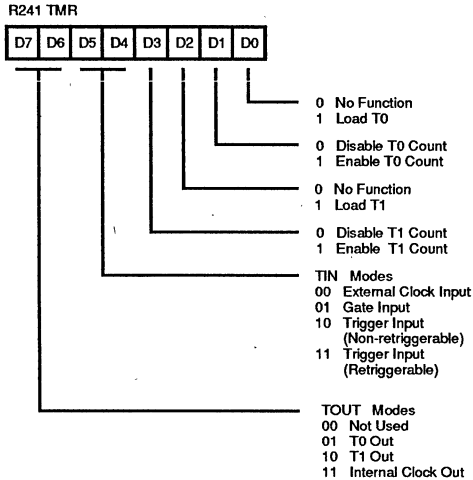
R241 TMR

D7 D6 D5 D4 D3 D2 D1 D0

0 No Function
1 Load T0

0 Disable T0 Count
1 Enable T0 Count

0 No Function
1 Load T1

0 Disable T1 Count
1 Enable T1 Count

TIN Modes
00 External Clock Input
01 Gate Input
10 Trigger Input (Non-retriggerable)
11 Trigger Input (Retriggerable)

TOUT Modes
00 Not Used
01 T0 Out
10 T1 Out
11 Internal Clock Out